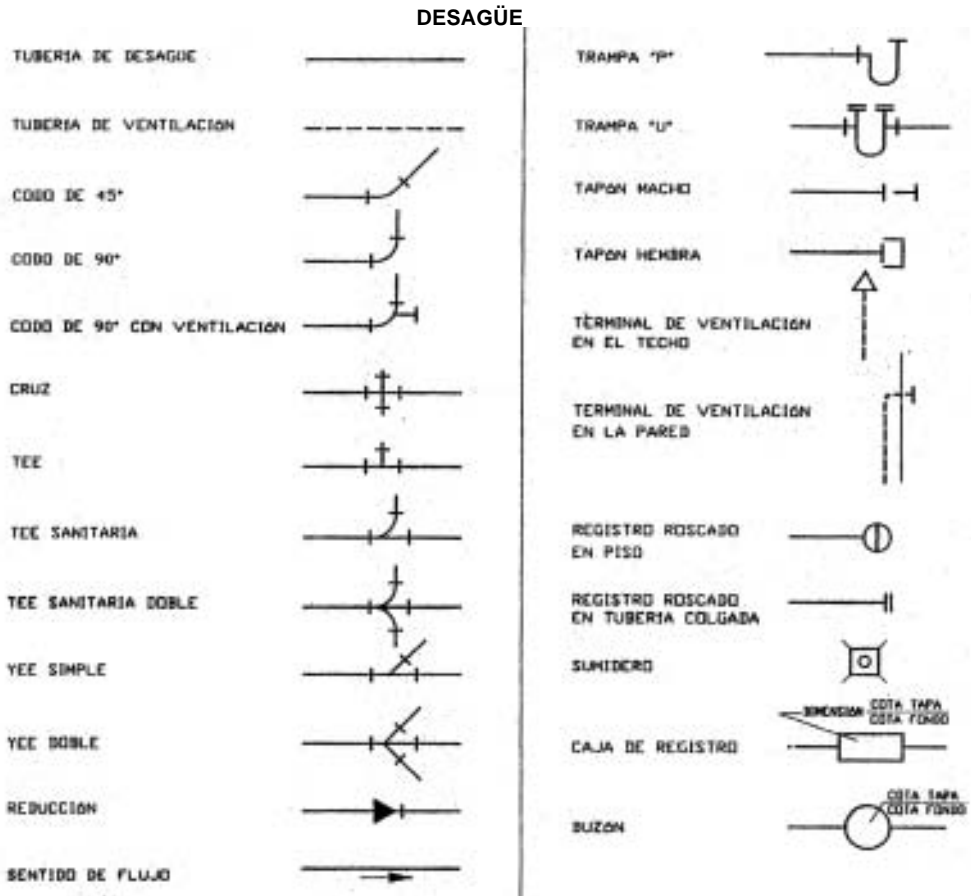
DESAGÜE

TUBERIA DE DESAGUE

TUBERIA DE VENTILACION

CODO DE 45°

CODO DE 90°

CODO DE 90° CON VENTILACION

CRUZ

TEE

TEE SANITARIA

TEE SANITARIA DOBLE

YEE SIMPLE

YEE DOBLE

REDUCCION

SENTIDO DE FLUJO

TRAMPA "P"

TRAMPA "U"

TAPON MACHO

TAPON HEMBRA

TERMINAL DE VENTILACION EN EL TECHO

TERMINAL DE VENTILACION EN LA PARED

REGISTRO ROSCADO EN PISO

REGISTRO ROSCADO EN TUBERIA COLGADA

SUMIDERO

DIMENSION COTA TAPA COTA FONDO

CAJA DE REGISTRO

COTA TAPA COTA FONDO

BUZON